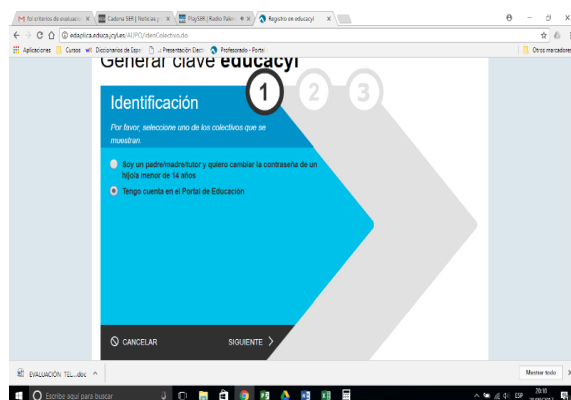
M 50 criterios de evaluació ×
Cadena SER | Noticias y ×
PlaySER | Radio Palen ×
Registro en educacyl ×

edaplica.educa.jcyl.es/AIPO/idenColectivo.do

Aplicaciones
Cursos
Diccionarios de Espa
Presentación Electr
Profesorado - Portal
Otros marcadores

Generar clave educacyl

1
2
3

Identificación

Por favor, seleccione uno de los colectivos que se muestran:

Soy un padre/madre/tutor y quiero cambiar la contraseña de un hijo/a menor de 14 años

Tengo cuenta en el Portal de Educación

CANCELAR

SIGUIENTE

EVALUACIÓN TEL....doc

Mostrar todo

Escribe aquí para buscar

ESP
20:18